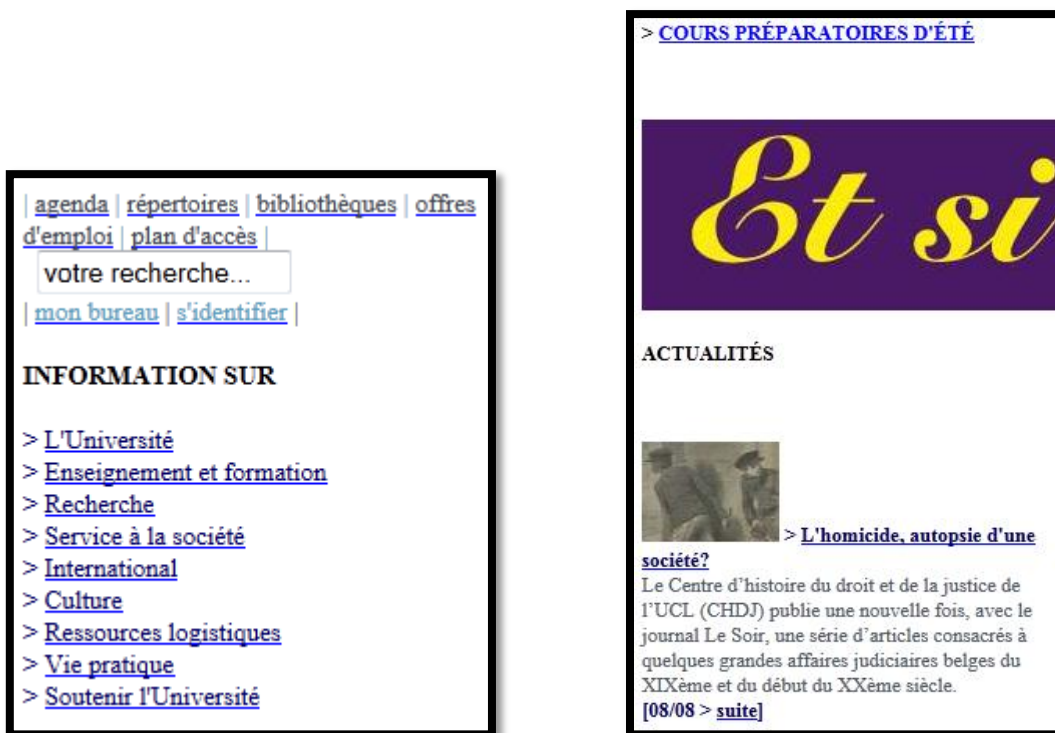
| agenda | répertoires | bibliothèques | offres d'emploi | plan d'accès |

votre recherche...

| mon bureau | s'identifier |

INFORMATION SUR

> L'Université
> Enseignement et formation
> Recherche
> Service à la société
> International
> Culture
> Ressources logistiques
> Vie pratique
> Soutenir l'Université

> COURS PRÉPARATOIRES D'ÉTÉ

Et si

ACTUALITÉS

> L'homicide, autopsie d'une société?

Le Centre d'histoire du droit et de la justice de l'UCL (CHDJ) publie une nouvelle fois, avec le journal Le Soir, une série d'articles consacrés à quelques grandes affaires judiciaires belges du XIXème et du début du XXème siècle.
[08/08 > suite]